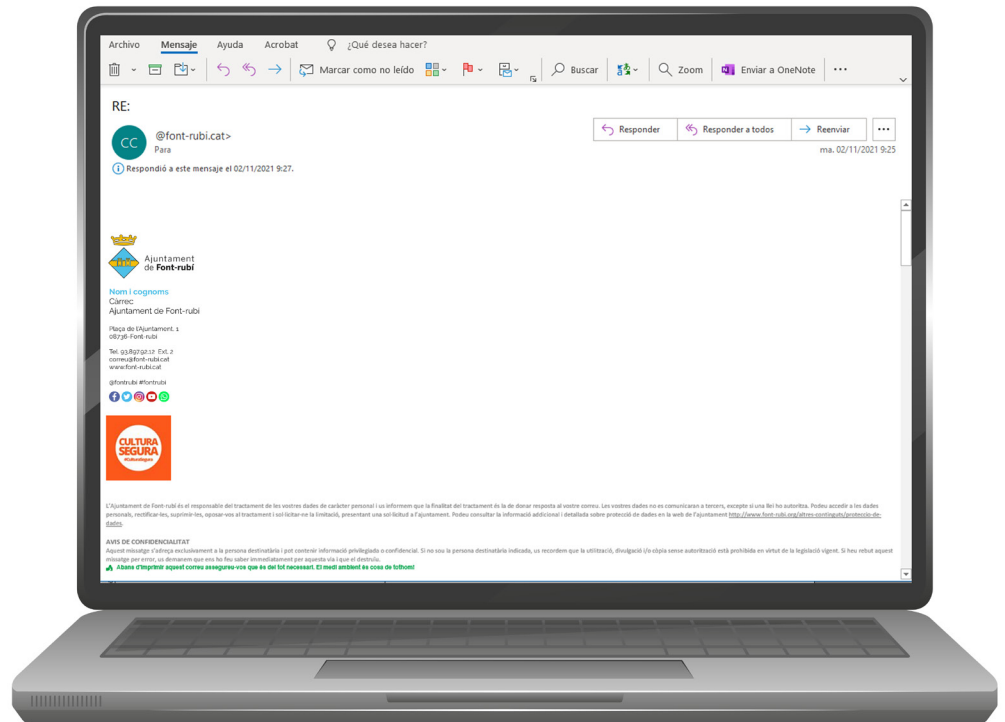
Archivo Mensaje Ayuda Acrobat ¿Qué desea hacer?

Marcar como no leído Buscar Zoom Enviar a OneNote ···

RE:

CC @font-rubi.cat>
Para

Responder Responder a todos Reenviar ···

ma. 02/11/2021 9:25

Respondió a este mensaje el 02/11/2021 9:27.

Ajuntament de Font-rubí

Nom i cognoms
Càrrec
Ajuntament de Font-rubí

Plaça de l'Ajuntament, 1
08736-Font-rubí

Tel. 93.897.92.17. Ext. 2
correu@font-rubi.cat
www.font-rubi.cat

@fontrubi #fontrubi

CULTURA SEGURA
#CulturaSegura

L'Ajuntament de Font-rubí és el responsable del tractament de les vostres dades de caràcter personal i us informem que la finalitat del tractament és la de donar resposta al vostre correu. Les vostres dades no es comunicaran a tercers, excepte si una llei ho autoritza. Podeu accedir a les dades personals, rectificar-les, suprimir-les, oposar-vos al tractament i sol·licitar-ne la limitació, presentant una sol·licitud a l'ajuntament. Podeu consultar la informació addicional i detallada sobre protecció de dades en la web de l'ajuntament http://www.font-rubi.org/altres-continguts/proteccio-de-dades.

AVIS DE CONFIDENCIALITAT
Aquest missatge s'adreça exclusivament a la persona destinatària i pot contenir informació privilegiada o confidencial. Si no sou la persona destinatària indicada, us recordem que la utilització, divulgació i/o còpia sense autorització està prohibida en virtut de la legislació vigent. Si heu rebut aquest missatge per error, us demanem que ens ho feu saber immediatament per aquesta via i que el destruïu.
Abans d'imprimir aquest correu assegureu-vos que és del tot necessari. El medi ambient és cosa de tothom!